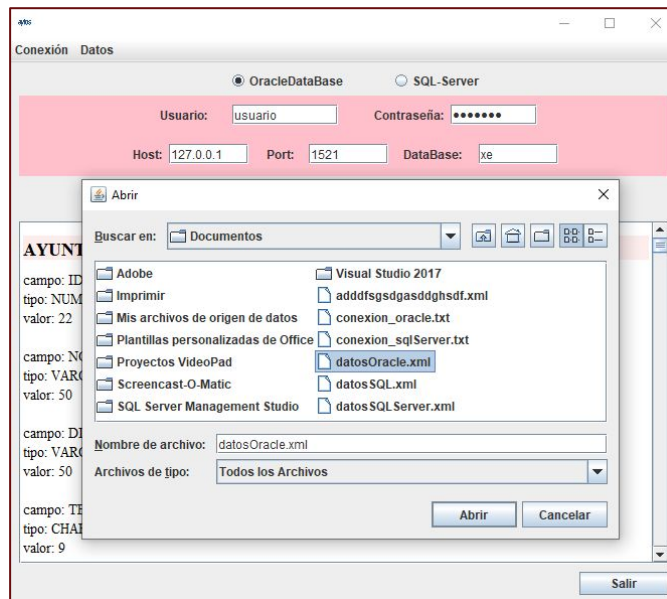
aytos

Conexión Datos

OracleDataBase SQL-Server

Usuario: usuario Contraseña: •••••••

Host: 127.0.0.1 Port: 1521 DataBase: xe

AYUNT

campo: ID
tipo: NUM
valor: 22

campo: NC
tipo: VARC
valor: 50

campo: DI
tipo: VARC
valor: 50

campo: TE
tipo: CHAI
valor: 9

Abrir

Buscar en: Documentos

Adobe
Imprimir
Mis archivos de origen de datos
Plantillas personalizadas de Office
Proyectos VideoPad
Screencast-O-Matic
SQL Server Management Studio
Visual Studio 2017
adddfsgsdgasddghsdf.xml
conexion_oracle.txt
conexion_sqlServer.txt
datosOracle.xml
datosSQL.xml
datosSQLServer.xml

Nombre de archivo: datosOracle.xml

Archivos de tipo: Todos los Archivos

Abrir Cancelar

Salir